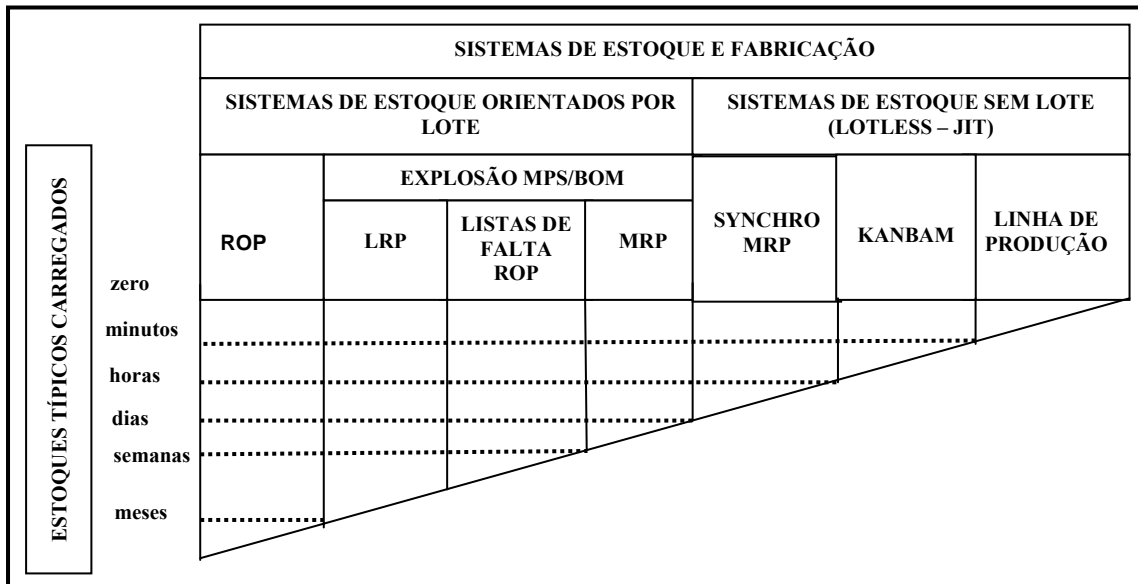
ESTOQUES TÍPICOS CARREGADOS

SISTEMAS DE ESTOQUE E FABRICAÇÃO

SISTEMAS DE ESTOQUE ORIENTADOS POR LOTE

SISTEMAS DE ESTOQUE SEM LOTE (LOTLESS – JIT)

EXPLOSÃO MPS/BOM

ROP

LRP

LISTAS DE FALTA ROP

MRP

SYNCHRO MRP

KANBAM

LINHA DE PRODUÇÃO

zero
minutos
horas
dias
semanas
meses